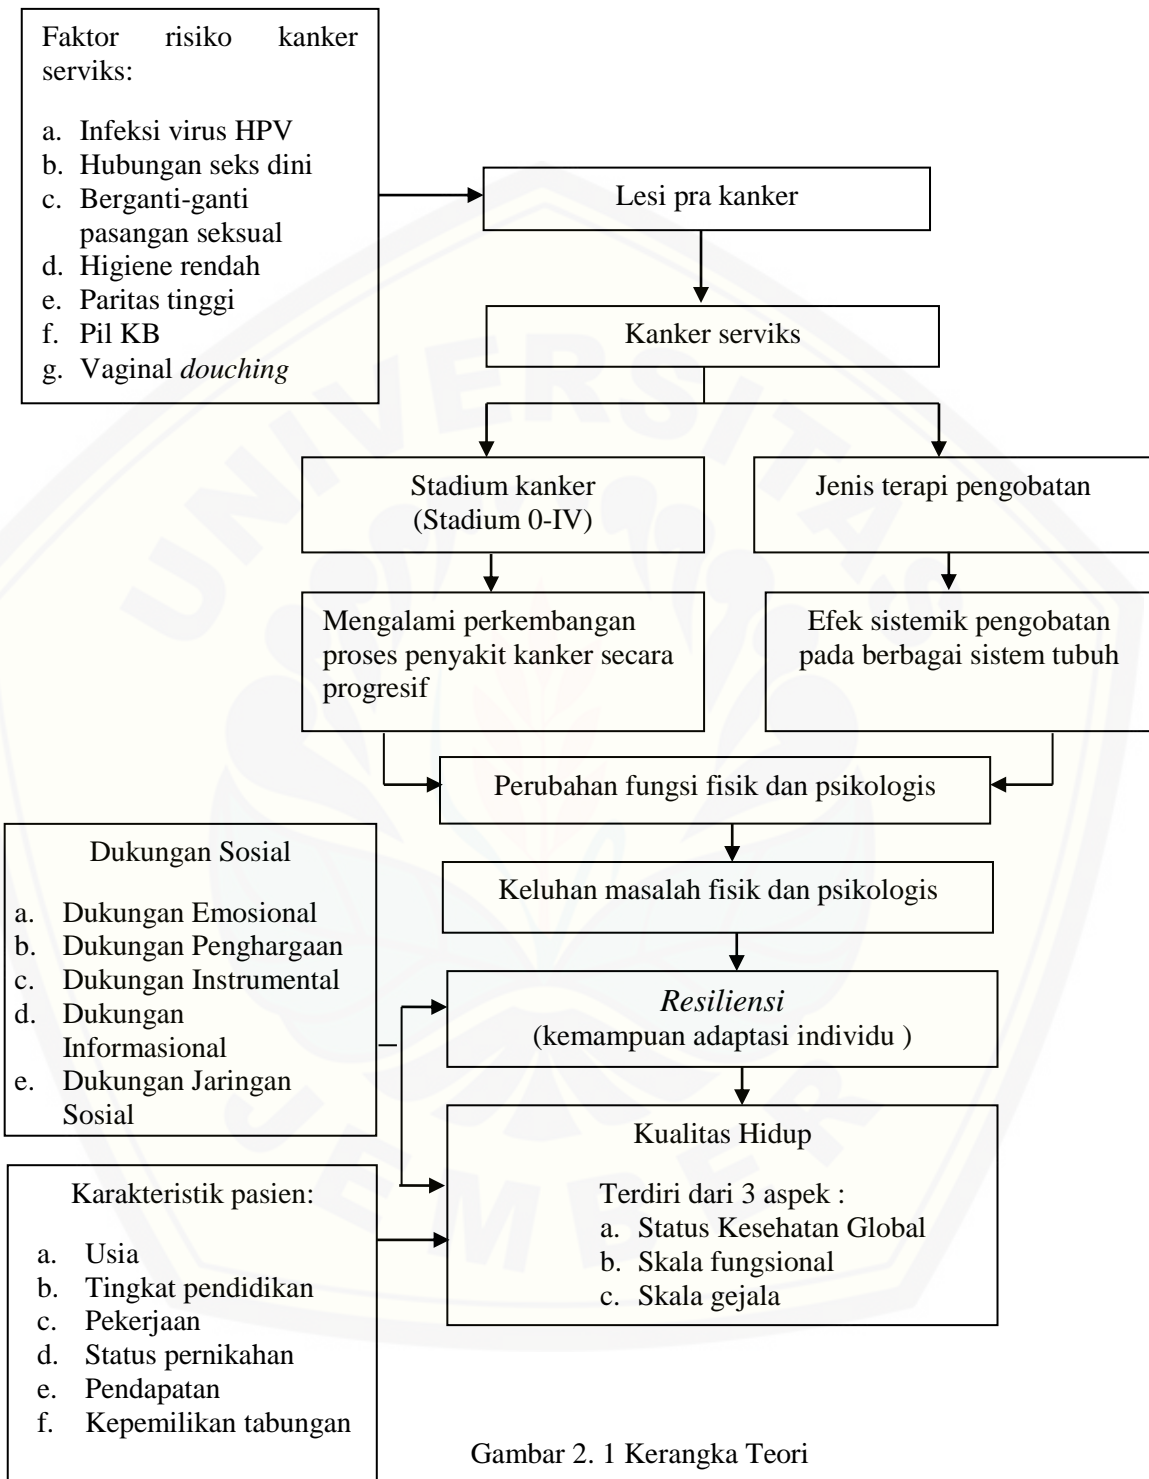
Faktor risiko kanker serviks:

a. Infeksi virus HPV
b. Hubungan seks dini
c. Berganti-ganti pasangan seksual
d. Higiene rendah
e. Paritas tinggi
f. Pil KB
g. Vaginal *douching*

Lesi pra kanker

Kanker serviks

Stadium kanker (Stadium 0-IV)

Jenis terapi pengobatan

Mengalami perkembangan proses penyakit kanker secara progresif

Efek sistemik pengobatan pada berbagai sistem tubuh

Perubahan fungsi fisik dan psikologis

Dukungan Sosial

a. Dukungan Emosional
b. Dukungan Penghargaan
c. Dukungan Instrumental
d. Dukungan Informasional
e. Dukungan Jaringan Sosial

Keluhan masalah fisik dan psikologis

*Resiliensi*
(kemampuan adaptasi individu )

Kualitas Hidup

Terdiri dari 3 aspek :
a. Status Kesehatan Global
b. Skala fungsional
c. Skala gejala

Karakteristik pasien:

a. Usia
b. Tingkat pendidikan
c. Pekerjaan
d. Status pernikahan
e. Pendapatan
f. Kepemilikan tabungan

Gambar 2. 1 Kerangka Teori